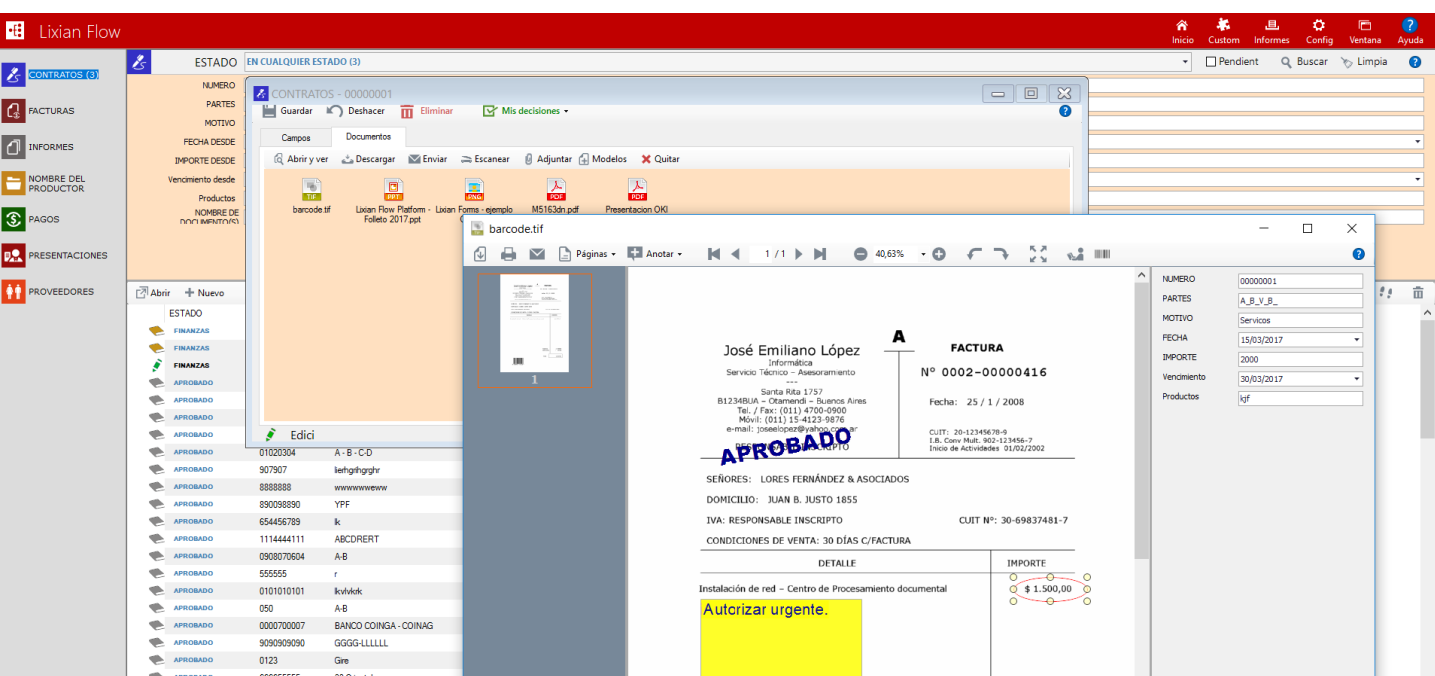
Lixian Flow

Inicio Custom Informes Config Ventana Ayuda

CONTRATOS (3)
FACTURAS
INFORMES
NOMBRE DEL PRODUCTOR
PAGOS
PRESENTACIONES
PROVEEDORES

ESTADO EN CUALQUIER ESTADO (3)
Pendiente Buscar Limpia

NUMERO
PARTES
MOTIVO
FECHA DESDE
IMPORTE DESDE
Vencimiento desde
Productos
NOMBRE DE DOCUMENTO(S)

Abrir Nuevo
ESTADO

| | |
|---|---|
| FINANZAS | |
| FINANZAS | |
| FINANZAS | |
| APROBADO | |
| APROBADO | |
| APROBADO | |
| APROBADO | |
| APROBADO | 01020304 A - B - C-D |
| APROBADO | 907907 lierhgihgrghr |
| APROBADO | 8888888 wwwwwwweww |
| APROBADO | 890098890 YPF |
| APROBADO | 654456789 lk |
| APROBADO | 1114444111 ABCDERERT |
| APROBADO | 0908070604 A-B |
| APROBADO | 555555 r |
| APROBADO | 0101010101 lkvlvkrk |
| APROBADO | 050 A-B |
| APROBADO | 0000700007 BANCO COINGA - COINAG |
| APROBADO | 9090909090 GGGG-LLLLLL |
| APROBADO | 0123 Gire |

CONTRATOS - 00000001
Guardar Deshacer Eliminar Mis decisiones
Campos Documentos
Abrir y ver Descargar Enviar Escanear Adjuntar Modelos Quitar
barcode.tif
Lixian Flow Platform - Folleto 2017.ppt
Lixian Forms - ejemplo
M5163dn.pdf
Presentacion OKI
Edici

barcode.tif
Páginas Anotar 1 / 1 40,63%
1

José Emiliano López
Informática
Servicio Técnico – Asesoramiento
---
Santa Rita 1757
B1234BUA – Otamendi – Buenos Aires
Tel. / Fax: (011) 4700-0900
Móvil: (011) 15-4123-9876
e-mail: joseelopez@yahoo.com.ar
A
FACTURA
N° 0002-00000416
Fecha: 25 / 1 / 2008
CUIT: 20-12345678-9
I.B. Conv Mult. 902-123456-7
Inicio de Actividades: 01/02/2002
APROBADO
SEÑORES: LORES FERNÁNDEZ & ASOCIADOS
DOMICILIO: JUAN B. JUSTO 1855
IVA: RESPONSABLE INSCRIPTO CUIT N°: 30-69837481-7
CONDICIONES DE VENTA: 30 DÍAS C/FACTURA
DETALLE IMPORTE
Instalación de red – Centro de Procesamiento documental $ 1.500,00
Autorizar urgente.

NUMERO 00000001
PARTES A_B_V_B_
MOTIVO Servicos
FECHA 15/03/2017
IMPORTE 2000
Vencimiento 30/03/2017
Productos kjf